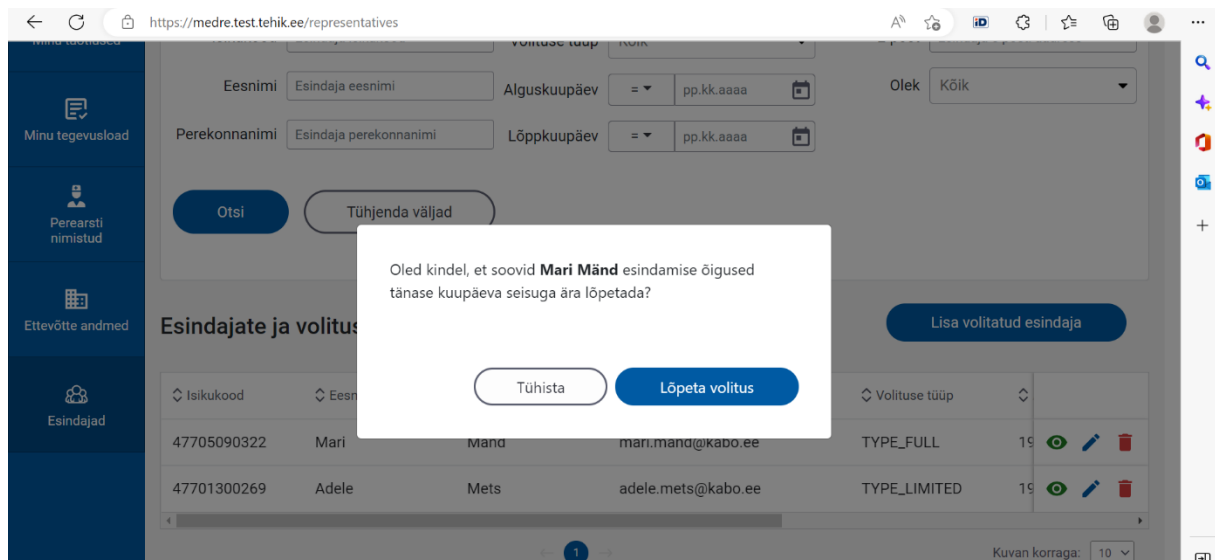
https://medre.test.tehik.ee/representatives

Minu taotlused

Minu tegevusload

Perearsti nimistud

Ettevõtte andmed

Esindajad

Volituse tüüp Kõik

Eesnimi Esindaja eesnimi

Alguskuupäev = pp.kk.aaaa

Olek Kõik

Perekonnanimi Esindaja perekonnanimi

Lõppkuupäev = pp.kk.aaaa

Otsi

Tühjenda väljad

Esindajate ja volitus

Lisa volitatud esindaja

Oled kindel, et soovid **Mari Mänd** esindamise õigused tänase kuupäeva seisuga ära lõpetada?

Tühista

Lõpeta volitus

| Isikukood | Eesn | | | Volituse tüüp | |
|---|---|---|---|---|---|
| 47705090322 | Mari | Mänd | mari.mand@kabo.ee | TYPE_FULL | 19 |
| 47701300269 | Adele | Mets | adele.mets@kabo.ee | TYPE_LIMITED | 19 |

1

Kuvan korraga: 10